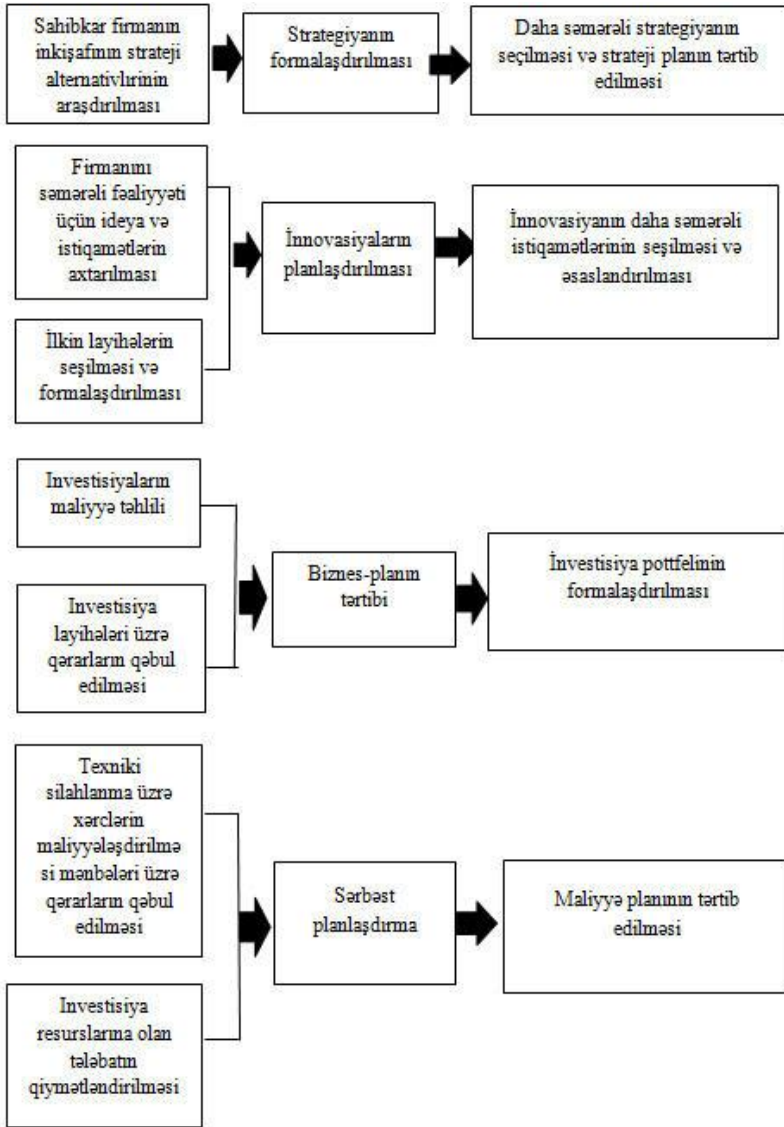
Sahibkar firmanın inkişafının strateji alternativlərinin araşdırılması

Strategiyanın formalaşdırılması

Daha səmərəli strategiyanın seçilməsi və strateji planın tərtib edilməsi

Firmanını səmərəli fəaliyyəti üçün ideya və istiqamətlərin axtarılması

İlkin layihələrin seşilməsi və formalaşdırılması

İnnovasiyaların planlaşdırılması

İnnovasiyanın daha səmərəli istiqamətlərinin seşilməsi və əsaslandırılması

Investisiyaların maliyyə təhlili

Investisiya layihələri üzrə qərarların qəbul edilməsi

Biznes-planın tərtibi

İnvestisiya pottfelinin formalaşdırılması

Texniki silahlanma üzrə xərclərin maliyyələşdirilməsi mənbələri üzrə qərarların qəbul edilməsi

Investisiya resurslarına olan tələbatın qiymətləndirilməsi

Sərbəst planlaşdırma

Maliyyə planının tərtib edilməsi